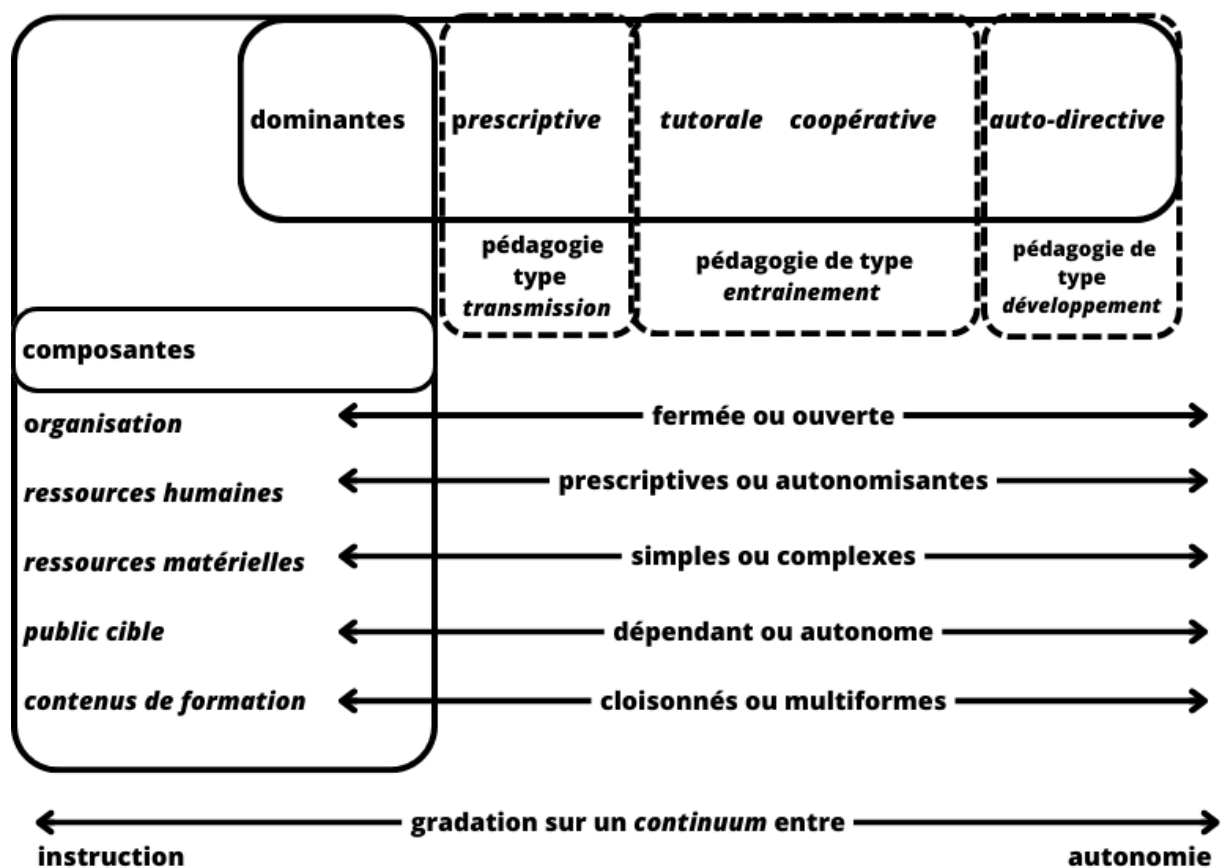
dominantes

prescriptive

tutorale coopérative

auto-directive

pédagogie type transmission

pédagogie de type entrainement

pédagogie de type développement

composantes

organisation

fermée ou ouverte

ressources humaines

prescriptives ou autonomisantes

ressources matérielles

simples ou complexes

public cible

dépendant ou autonome

contenus de formation

cloisonnés ou multiformes

gradation sur un continuum entre

instruction

autonomie